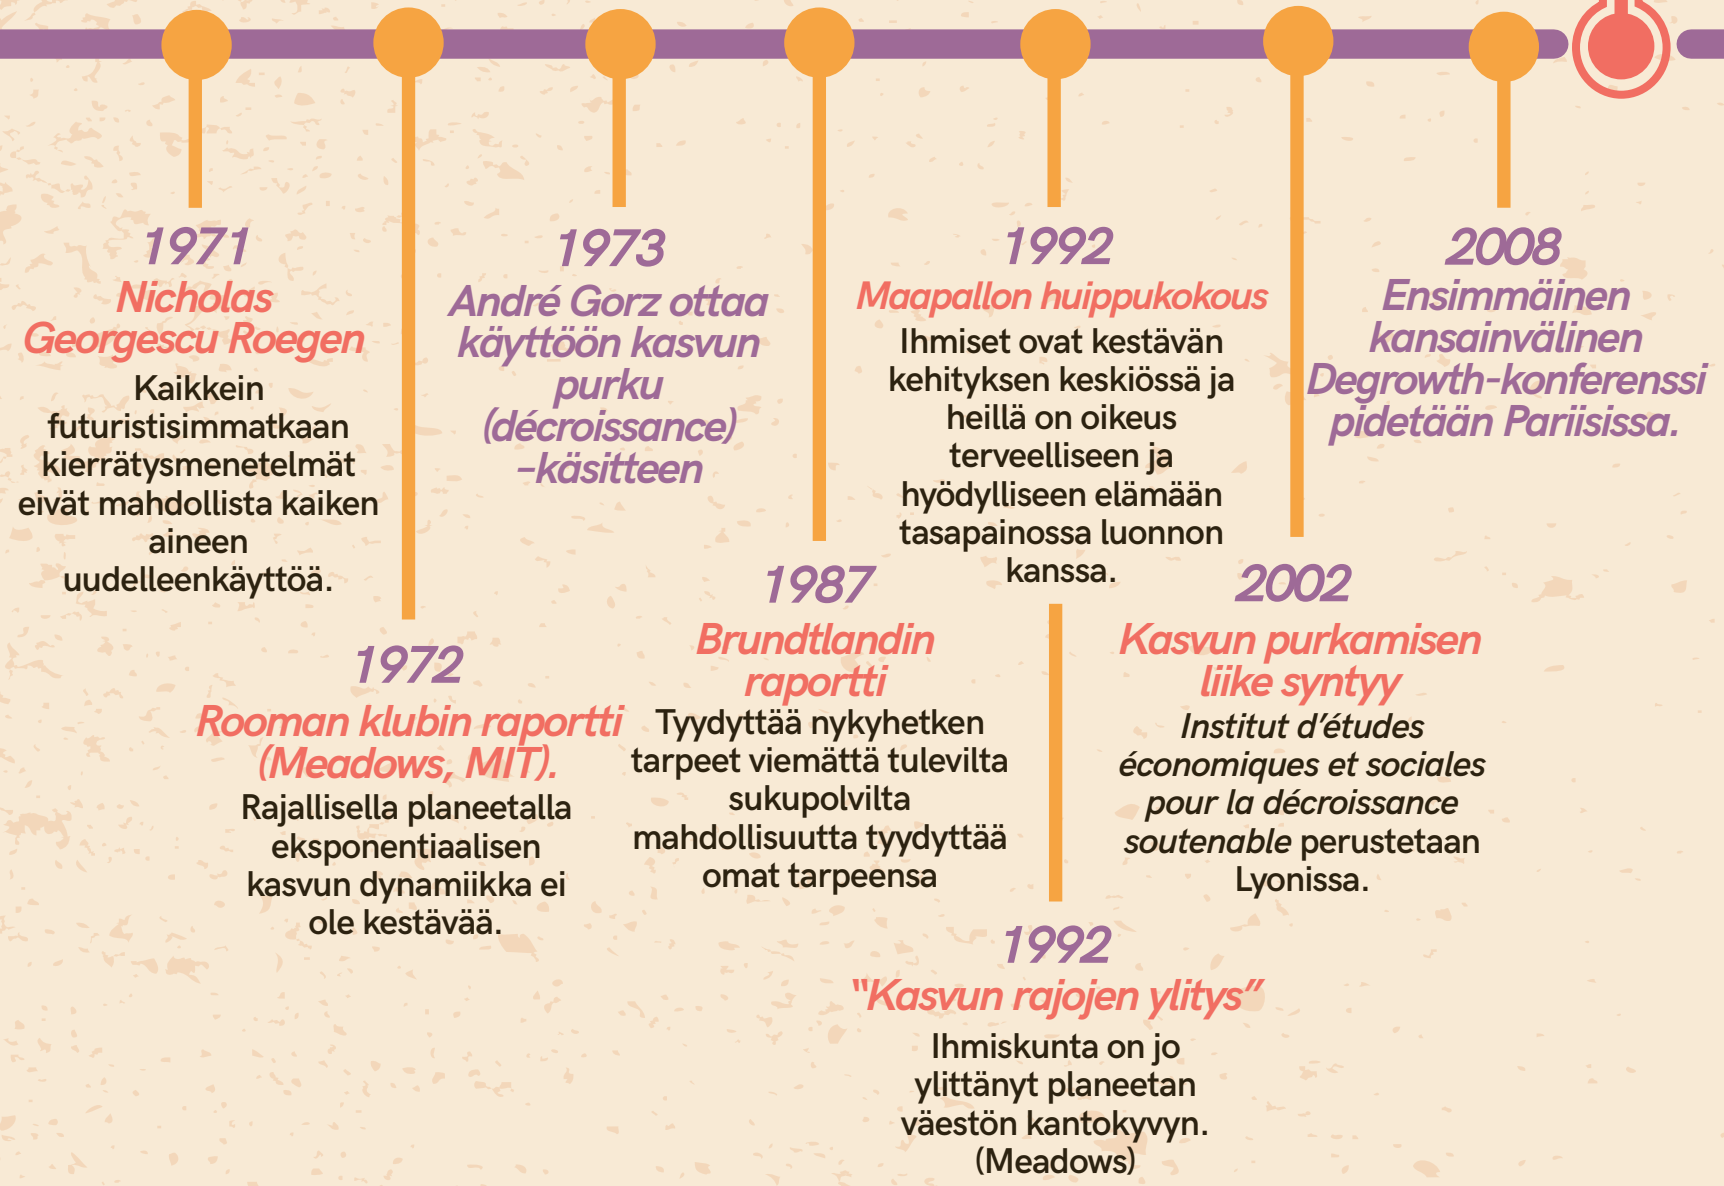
1971
Nicholas Georgescu Roegen
Kaikkein futuristisimmatkaan kierrätysmenetelmät eivät mahdollista kaiken aineen uudelleenkäyttöä.

1972
Rooman klubin raportti (Meadows, MIT).
Rajallisella planeetalla eksponentiaalisen kasvun dynamiikka ei ole kestävää.

1973
André Gorz ottaa käyttöön kasvun purku (décroissance) -käsitteen

1987
Brundtlandin raportti
Tyydyttää nykyhetken tarpeet viemättä tulevilta sukupolvilta mahdollisuutta tyydyttää omat tarpeensa

1992
Maapallon huippukokous
Ihmiset ovat kestävän kehityksen keskiössä ja heillä on oikeus terveelliseen ja hyödylliseen elämään tasapainossa luonnon kanssa.

1992
"Kasvun rajojen ylitys"
Ihmiskunta on jo ylittänyt planeetan väestön kantokyvyn. (Meadows)

2002
Kasvun purkamisen liike syntyy
Institut d'études économiques et sociales pour la décroissance soutenable perustetaan Lyonissa.

2008
Ensimmäinen kansainvälinen Degrowth-konferenssi pidetään Pariisissa.